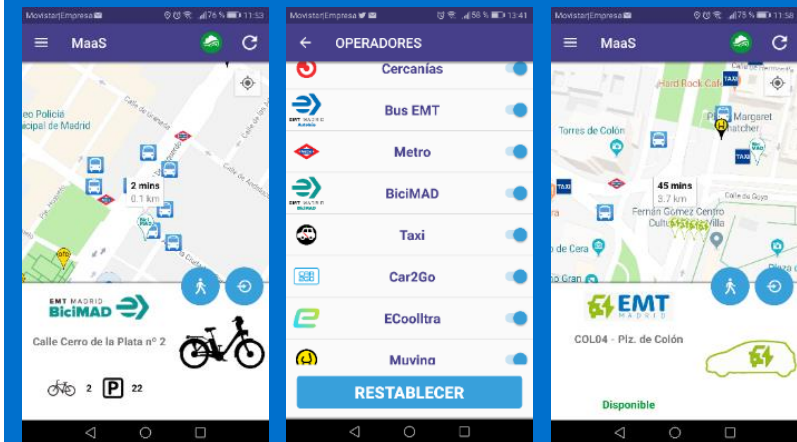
Movistar|Empresa 76% 11:53
MaaS
eo Policía
icipal de Madrid
Calle de Granada
Calle de Alcalde
2 mins
0.1 km
EMT MADRID
BiciMAD
Calle Cerro de la Plata nº 2
2 P 22

Movistar|Empresa 58% 13:41
OPERADORES
Cercanías
Bus EMT
Metro
BiciMAD
Taxi
Car2Go
ECooltra
Muving
RESTABLECER

Movistar|Empresa 75% 11:58
MaaS
Hard Rock Cafe
Margaret
Thatcher
Torres de Colón
45 mins
3.7 km
Calle de Goya
Fernán Gómez Centro
Cultural de la Villa
de Cera
Gran
EMT MADRID
COL04 - Plz. de Colón
Disponible